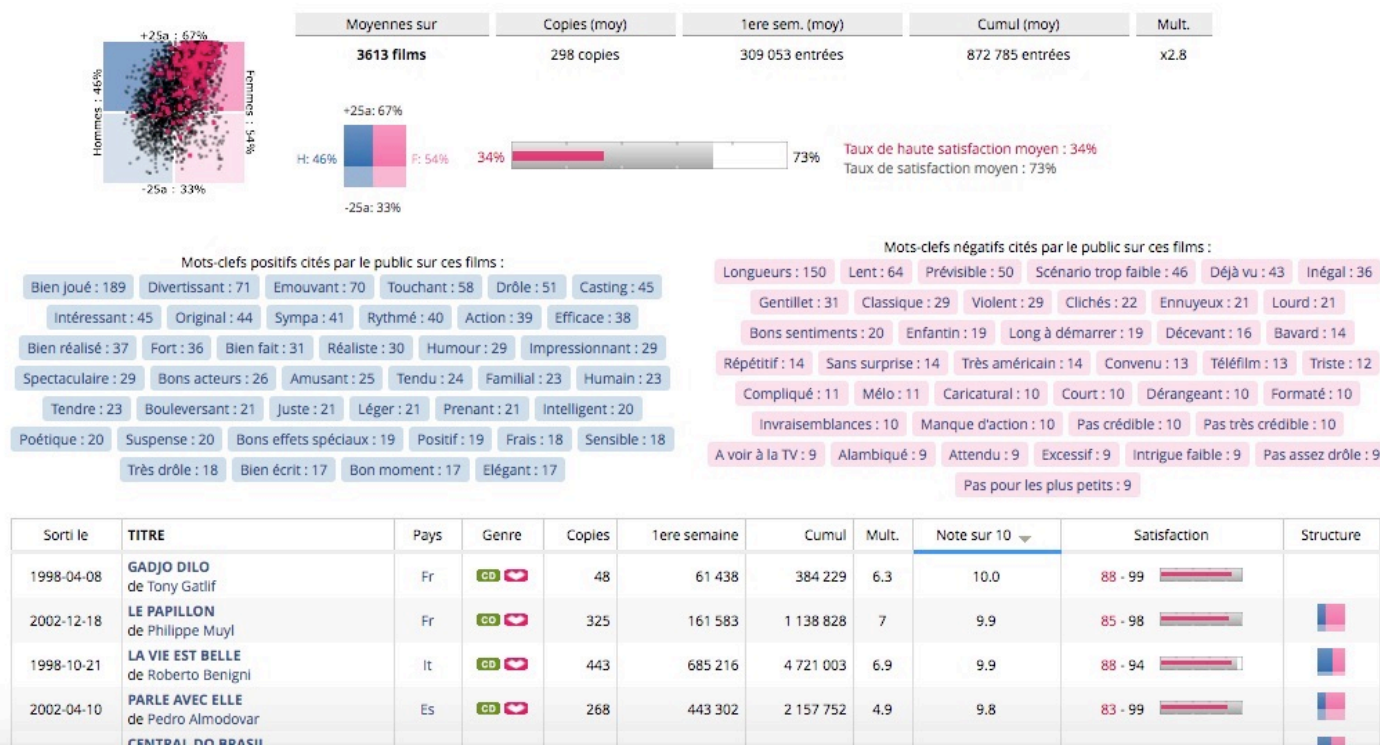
+25a : 67%
Hommes : 46%
Femmes : 54%
-25a : 33%

| Moyennes sur | Copies (moy) | 1ere sem. (moy) | Cumul (moy) | Mult. |
|---|---|---|---|---|
| 3613 films | 298 copies | 309 053 entrées | 872 785 entrées | x2.8 |

+25a: 67%
H: 46%
F: 54%
-25a: 33%

34%
73%

Taux de haute satisfaction moyen : 34%
Taux de satisfaction moyen : 73%

Mots-clefs positifs cités par le public sur ces films :

Bien joué : 189 Divertissant : 71 Emouvant : 70 Touchant : 58 Drôle : 51 Casting : 45 Intéressant : 45 Original : 44 Sympa : 41 Rythmé : 40 Action : 39 Efficace : 38 Bien réalisé : 37 Fort : 36 Bien fait : 31 Réaliste : 30 Humour : 29 Impressionnant : 29 Spectaculaire : 29 Bons acteurs : 26 Amusant : 25 Tendu : 24 Familial : 23 Humain : 23 Tendre : 23 Bouleversant : 21 Juste : 21 Léger : 21 Prenant : 21 Intelligent : 20 Poétique : 20 Suspense : 20 Bons effets spéciaux : 19 Positif : 19 Frais : 18 Sensible : 18 Très drôle : 18 Bien écrit : 17 Bon moment : 17 Elégant : 17

Mots-clefs négatifs cités par le public sur ces films :

Longueurs : 150 Lent : 64 Prévisible : 50 Scénario trop faible : 46 Déjà vu : 43 Inégal : 36 Gentillet : 31 Classique : 29 Violent : 29 Clichés : 22 Ennuyeux : 21 Lourd : 21 Bons sentiments : 20 Enfantin : 19 Long à démarrer : 19 Décevant : 16 Bavard : 14 Répétitif : 14 Sans surprise : 14 Très américain : 14 Convenu : 13 Téléfilm : 13 Triste : 12 Compliqué : 11 Mélo : 11 Caricatural : 10 Court : 10 Dérangeant : 10 Formaté : 10 Invraisemblances : 10 Manque d'action : 10 Pas crédible : 10 Pas très crédible : 10 A voir à la TV : 9 Alambiqué : 9 Attendu : 9 Excessif : 9 Intrigue faible : 9 Pas assez drôle : 9 Pas pour les plus petits : 9

| Sorti le | TITRE | Pays | Genre | Copies | 1ere semaine | Cumul | Mult. | Note sur 10 | Satisfaction | Structure |
|---|---|---|---|---|---|---|---|---|---|---|
| 1998-04-08 | GADJO DILO de Tony Gatlif | Fr | CD | 48 | 61 438 | 384 229 | 6.3 | 10.0 | 88 - 99 | |
| 2002-12-18 | LE PAPILLON de Philippe Muyl | Fr | CD | 325 | 161 583 | 1 138 828 | 7 | 9.9 | 85 - 98 | |
| 1998-10-21 | LA VIE EST BELLE de Roberto Benigni | It | CD | 443 | 685 216 | 4 721 003 | 6.9 | 9.9 | 88 - 94 | |
| 2002-04-10 | PARLE AVEC ELLE de Pedro Almodovar | Es | CD | 268 | 443 302 | 2 157 752 | 4.9 | 9.8 | 83 - 99 | |
| | CENTRAL DO BRASIL | | | | | | | | | |